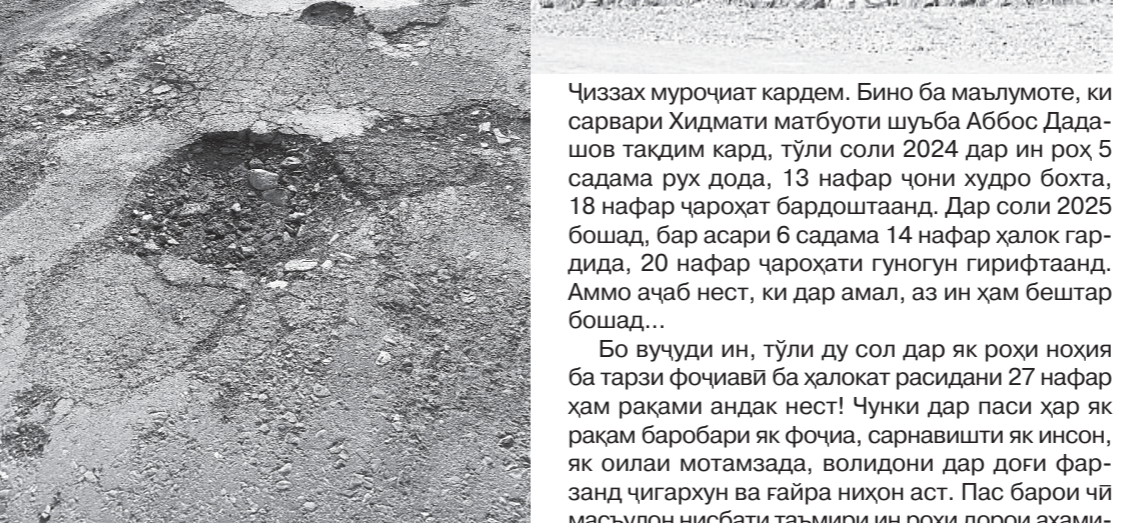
Ҷиззах муроҷиат кардем. Бино ба маълумоте, ки сарвари Хидмати матбуоти шуъба Аббос Дадашов тақдим кард, тӯли соли 2024 дар ин роҳ 5 садама рух дода, 13 нафар ҷони худро бохта, 18 нафар ҷароҳат бардоштаанд. Дар соли 2025 бошад, бар асари 6 садама 14 нафар ҳалок гардида, 20 нафар ҷароҳати гуногун гирифтаанд. Аммо аҷаб нест, ки дар амал, аз ин ҳам бештар бошад...

Бо вуҷуди ин, тӯли ду сол дар як роҳи ноҳия ба тарзи фоҷиавӣ ба ҳалокат расидани 27 нафар ҳам рақами андак нест! Чунки дар паси ҳар як рақам баробари як фоҷиа, сарнавишти як инсон, як оилаи мотамзада, волидони дар доғи фарзанд ҷигархун ва ғайра ниҳон аст. Пас барои чӣ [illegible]